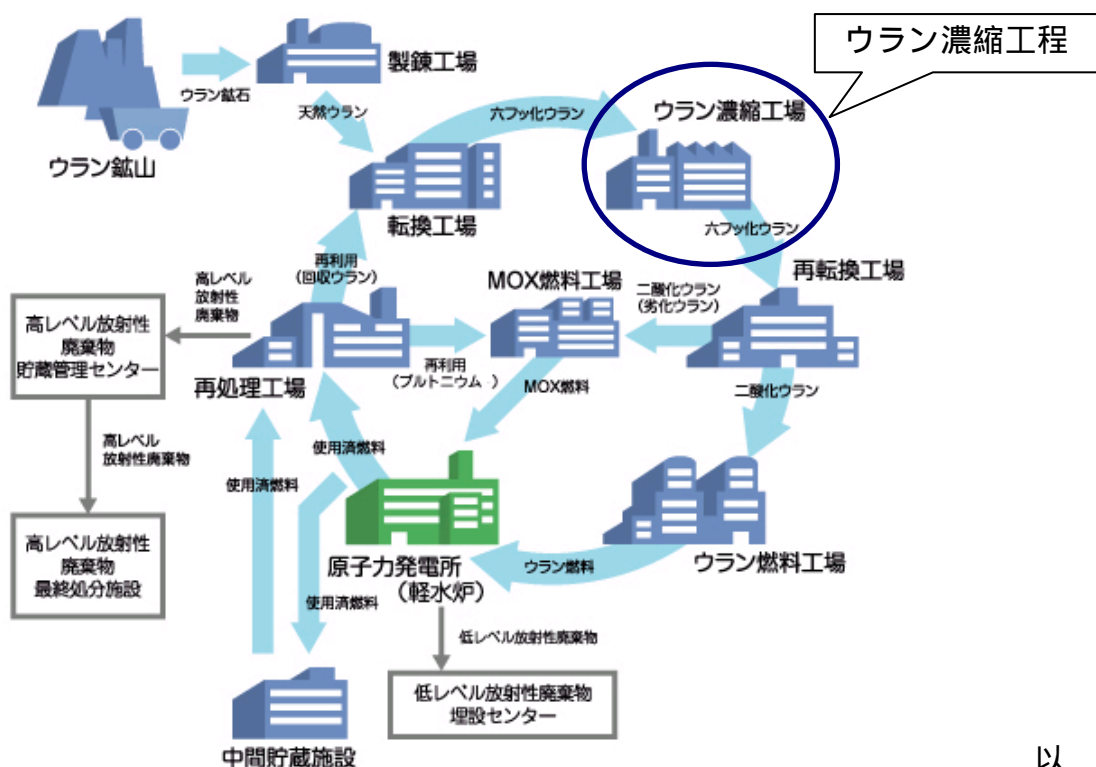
ウラン濃縮工程

製錬工場

ウラン鉱石

ウラン鉱山

天然ウラン

六フッ化ウラン

ウラン濃縮工場

六フッ化ウラン

転換工場

再転換工場

高レベル
放射性
廃棄物

再利用
（回収ウラン）

MOX燃料工場

二酸化ウラン
（劣化ウラン）

高レベル放射性
廃棄物
貯蔵管理センター

再処理工場

再利用
（プルトニウム　）

MOX燃料

二酸化ウラン

高レベル
放射性廃棄物

使用済燃料

使用済燃料

高レベル放射性
廃棄物
最終処分施設

原子力発電所
（軽水炉）

ウラン燃料

ウラン燃料工場

使用済燃料

低レベル放射性廃棄物

低レベル放射性廃棄物
埋設センター

中間貯蔵施設

以